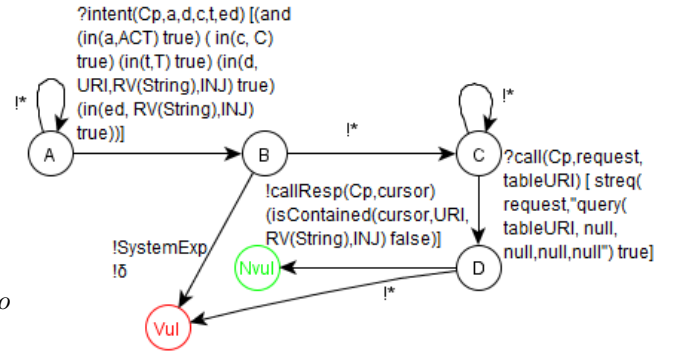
?intent(Cp,a,d,c,t,ed) [(and (in(a,ACT) true) ( in(c, C) true) (in(t,T) true) (in(d, URI,RV(String),INJ) true) (in(ed, RV(String),INJ) true))]

!*

A

B

!*

!*

C

?call(Cp,request, tableURI) [ streq( request,"query( tableURI, null, null,null,null") true]

!callResp(Cp,cursor) (isContained(cursor,URI, RV(String),INJ) false)]

!SystemExp

!δ

Nvul

D

!*

Vul

o